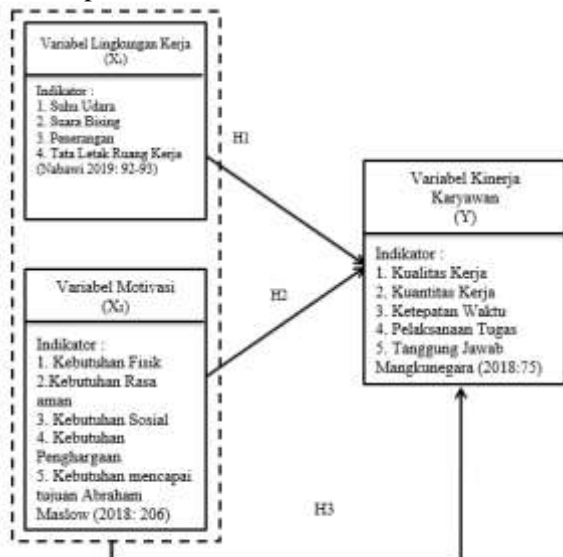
Variabel Lingkungan Kerja ($X_1$)

Indikator :
1. Suhu Udara
2. Suara Bising
3. Penerangan
4. Tata Letak Ruang Kerja (Nabawi 2019: 92-93)

H1

Variabel Kinerja Karyawan (Y)

Indikator :
1. Kualitas Kerja
2. Kuantitas Kerja
3. Ketepatan Waktu
4. Pelaksanaan Tugas
5. Tanggung Jawab Mangkunegara (2018:75)

Variabel Motivasi ($X_2$)

H2

Indikator :
1. Kebutuhan Fisik
2.Kebutuhan Rasa aman
3. Kebutuhan Sosial
4. Kebutuhan Penghargaan
5. Kebutuhan mencapai tujuan Abraham Maslow (2018: 206)

H3